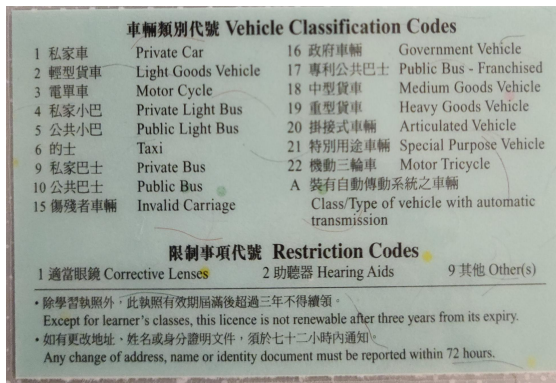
車輛類別代號 Vehicle Classification Codes

1 私家車 Private Car
2 輕型貨車 Light Goods Vehicle
3 電單車 Motor Cycle
4 私家小巴 Private Light Bus
5 公共小巴 Public Light Bus
6 的士 Taxi
9 私家巴士 Private Bus
10 公共巴士 Public Bus
15 傷殘者車輛 Invalid Carriage

16 政府車輛 Government Vehicle
17 專利公共巴士 Public Bus - Franchised
18 中型貨車 Medium Goods Vehicle
19 重型貨車 Heavy Goods Vehicle
20 掛接式車輛 Articulated Vehicle
21 特別用途車輛 Special Purpose Vehicle
22 機動三輪車 Motor Tricycle
A 裝有自動傳動系統之車輛 Class/Type of vehicle with automatic transmission

限制事項代號 Restriction Codes

1 適當眼鏡 Corrective Lenses 2 助聽器 Hearing Aids 9 其他 Other(s)

• 除學習駕駛外，此執照有效期屆滿後超過三年不得續領。
Except for learner's classes, this licence is not renewable after three years from its expiry.
• 如有更改地址，姓名或身分證明文件，須於七十二小時內通知。
Any change of address, name or identity document must be reported within 72 hours.